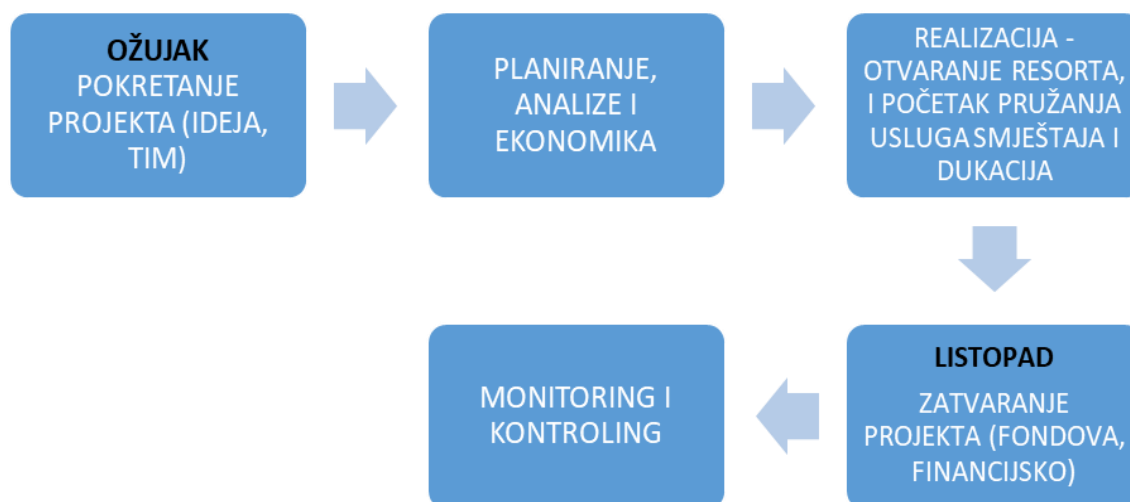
OŽUJAK
POKRETANJE PROJEKTA (IDEJA, TIM)

PLANIRANJE, ANALIZE I EKONOMIKA

REALIZACIJA - OTVARANJE RESORTA, I POČETAK PRUŽANJA USLUGA SMJEŠTAJA I DUKACIJA

LISTOPAD
ZATVARANJE PROJEKTA (FONDOVA, FINANCIJSKO)

MONITORING I KONTROLING